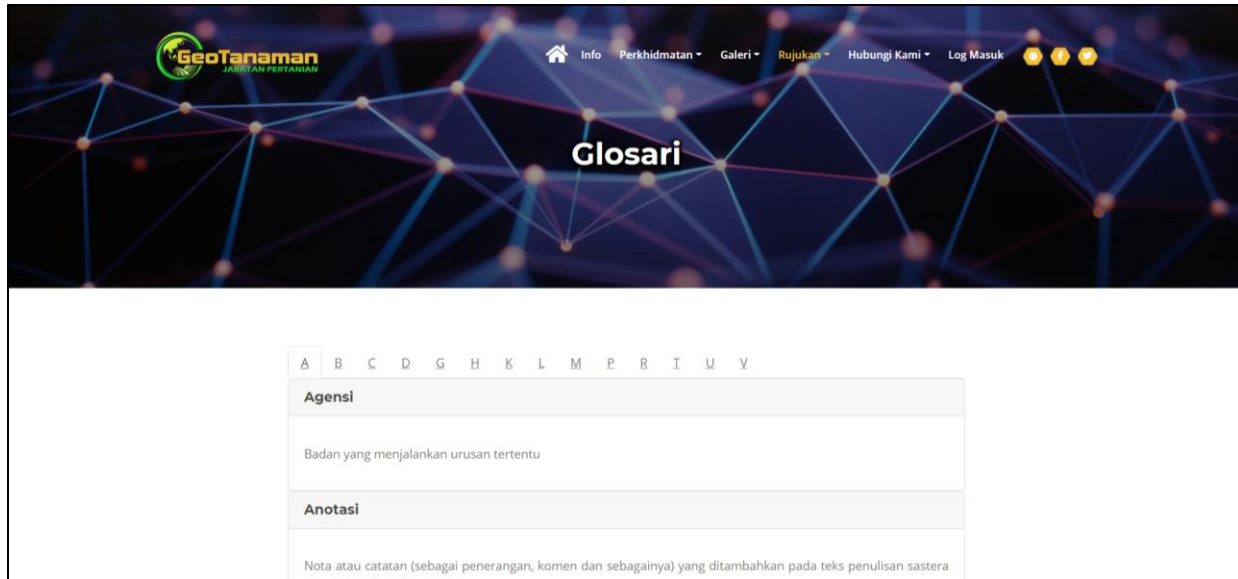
GeoTanaman
JABATAN PERTANIAN

Info Perkhidmatan Galeri Rujukan Hubungi Kami Log Masuk

Glosari

A B C D G H K L M P R T U V

Agensi

Badan yang menjalankan urusan tertentu

Anotasi

Nota atau catatan (sebagai penerangan, komen dan sebagainya) yang ditambahkan pada teks penulisan sastera